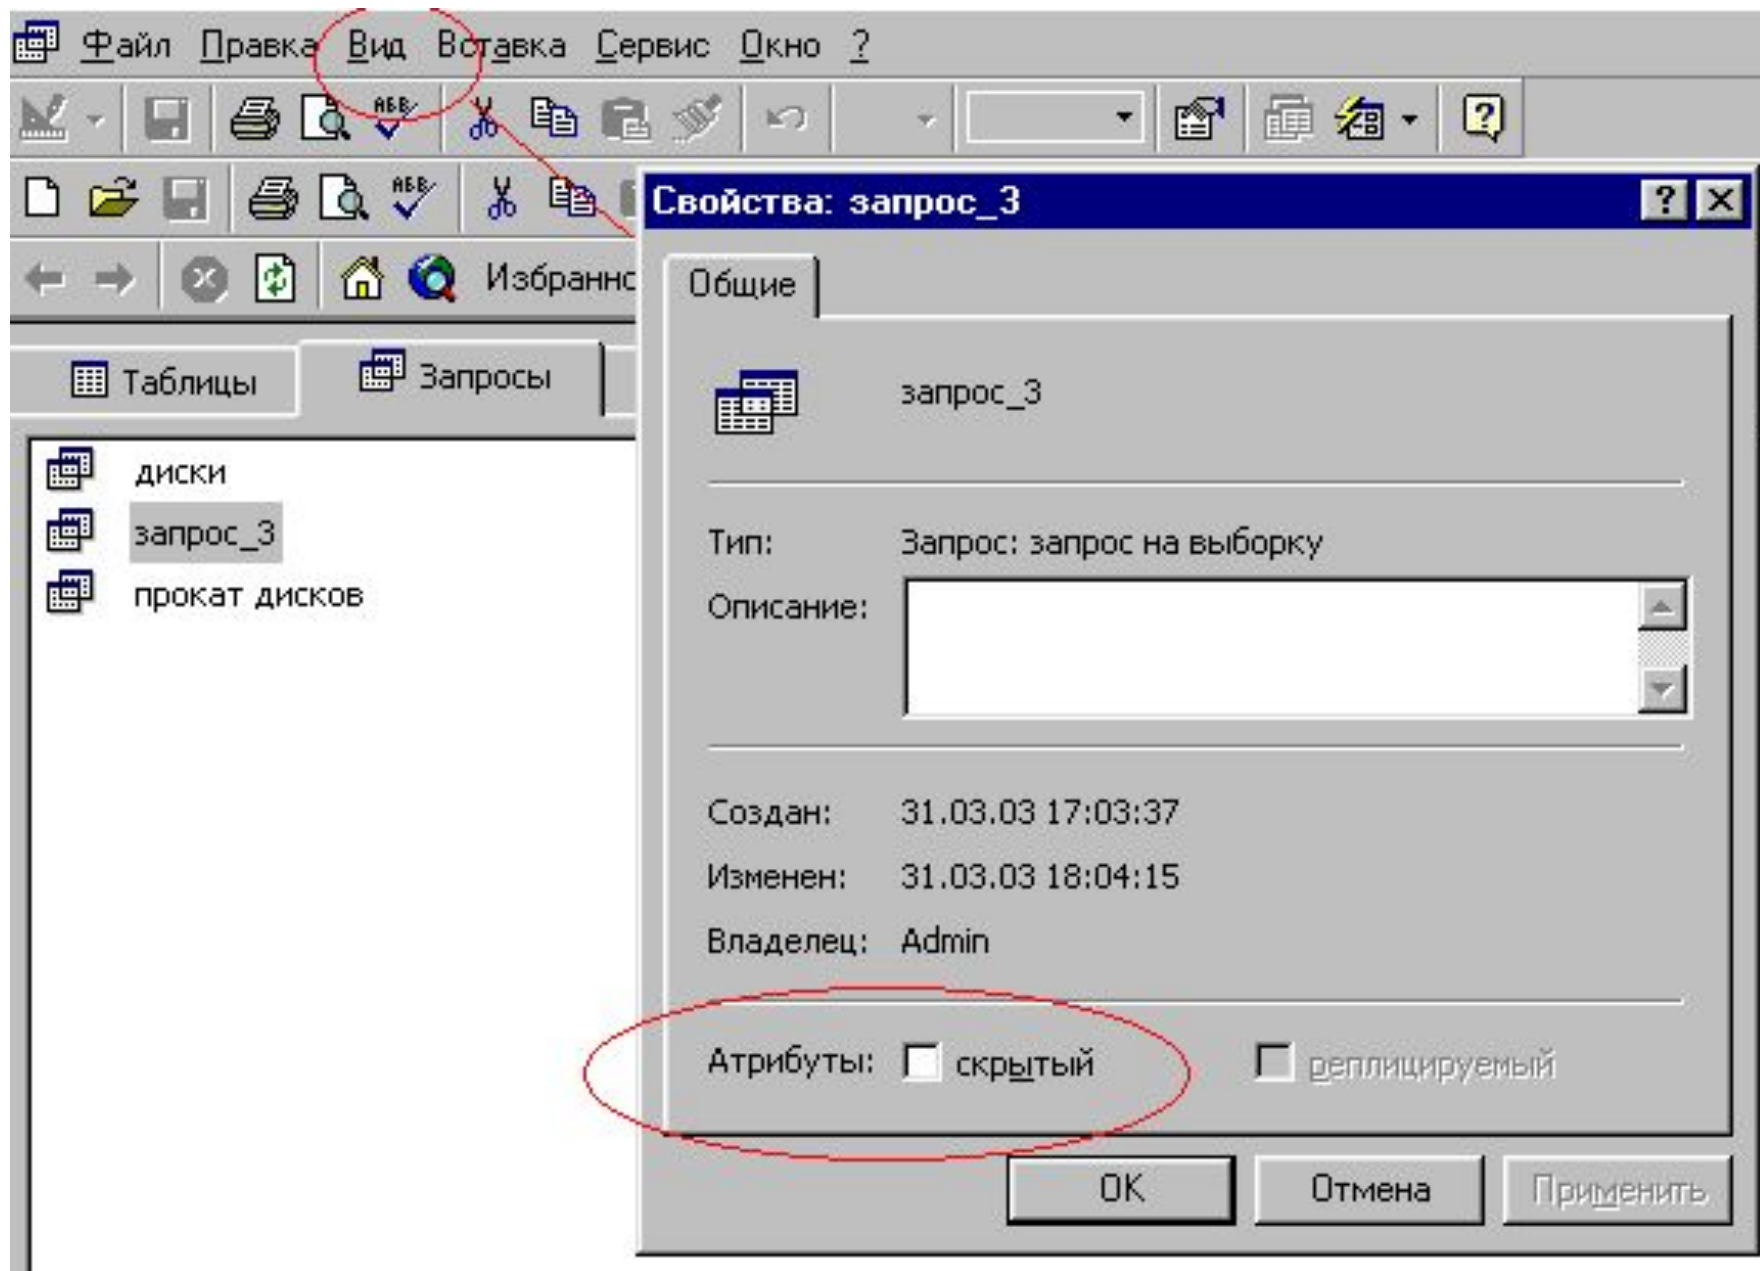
Файл Правка Вид Вставка Сервис Окно ?

Избранно

Таблицы Запросы

диски
запрос_3
прокат дисков

Свойства: запрос_3 ? X

Общие

запрос_3

Тип: Запрос: запрос на выборку

Описание:

Создан: 31.03.03 17:03:37

Изменен: 31.03.03 18:04:15

Владелец: Admin

Атрибуты: скрытый реплицируемый

OK Отмена Применить